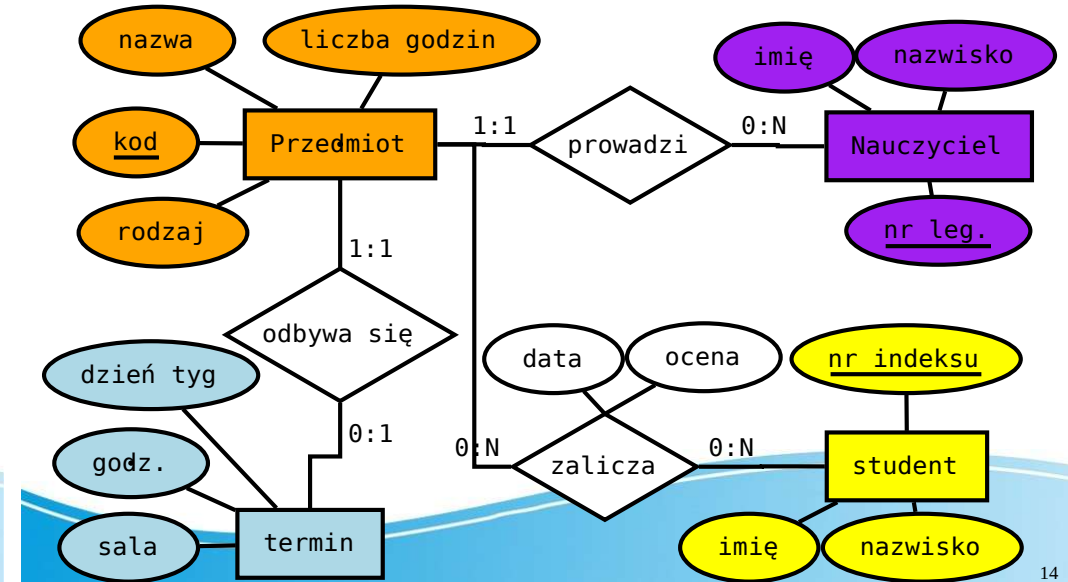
nazwa
liczba godzin
kod
Przedmiot
rodzaj
1:1
prowadzi
0:N
imię
nazwisko
Nauczyciel
nr leg.
1:1
odbywa się
0:1
dzień tyg
godz.
sala
termin
data
ocena
nr indeksu
0:N
zalicza
0:N
student
imię
nazwisko
14